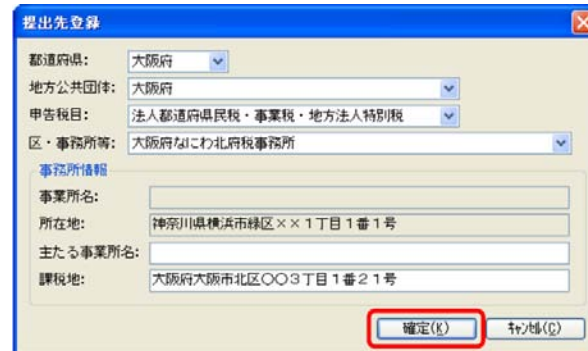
提出先登録

都道府県: 大阪府

地方公共団体: 大阪府

申告税目: 法人都道府県民税・事業税・地方法人特別税

区・事務所等: 大阪府なにわ北府税事務所

事務所情報

事業所名:

所在地: 神奈川県横浜市緑区××1丁目1番1号

主たる事業所名:

課税地: 大阪府大阪市北区○○3丁目1番21号

確定(K) キャンセル(C)